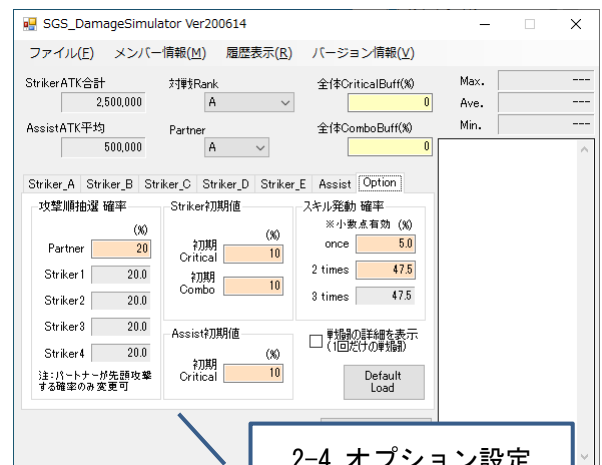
SGS_DamageSimulator Ver200614

ファイル(F) メンバー情報(M) 履歴表示(R) バージョン情報(V)

StrikerATK合計
2,500,000
対戦Rank
A
全体CriticalBuff(%)
0
Max. ---
Ave. ---
Min. ---

AssistATK平均
500,000
Partner
A
全体ComboBuff(%)
0

Striker_A Striker_B Striker_C Striker_D Striker_E Assist Option

攻撃順抽選 確率
(%)
Partner 20
Striker1 20.0
Striker2 20.0
Striker3 20.0
Striker4 20.0
注:パートナーが先頭攻撃する確率のみ変更可

Striker初期値
(%)
初期 Critical 10
初期 Combo 10

Assist初期値
(%)
初期 Critical 10

スキル発動 確率
※小数点有効 (%)
once 5.0
2 times 47.5
3 times 47.5

戦闘の詳細を表示 (1回だけの戦闘)

Default Load

2-4 オプション設定